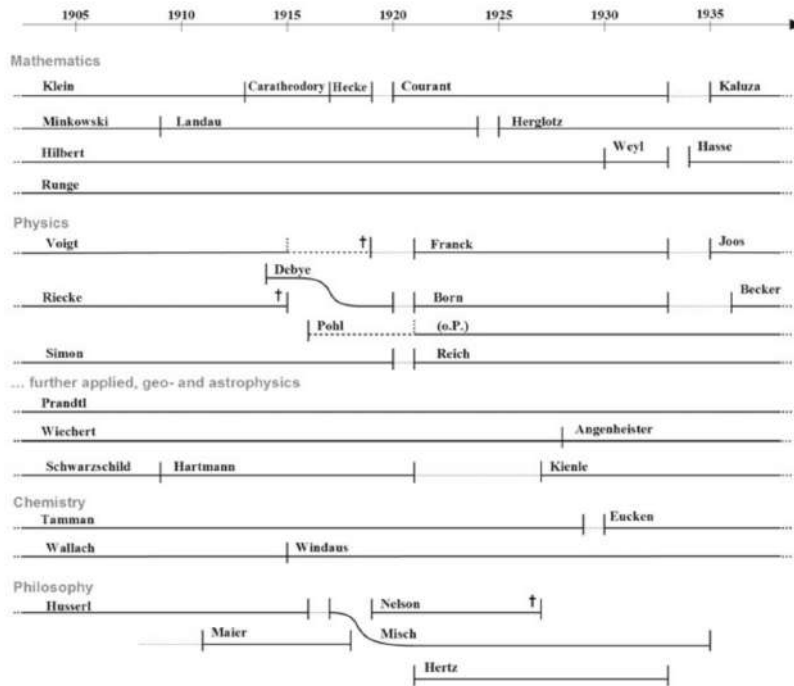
1905 1910 1915 1920 1925 1930 1935

Mathematics

Klein | Caratheodory | Hecke | Courant | Kaluza

Minkowski | Landau | Herglotz

Hilbert | Weyl | Hasse

Runge

Physics

Voigt † | Franck | Joos

Debye

Riecke † | Born | Becker

Pohl | (o.P.)

Simon | Reich

... further applied, geo- and astrophysics

Prandtl

Wiechert | Angenheister

Schwarzschild | Hartmann | Kienle

Chemistry

Tamman | Eucken

Wallach | Windaus

Philosophy

Husserl | Nelson †

Maier | Misch

Hertz